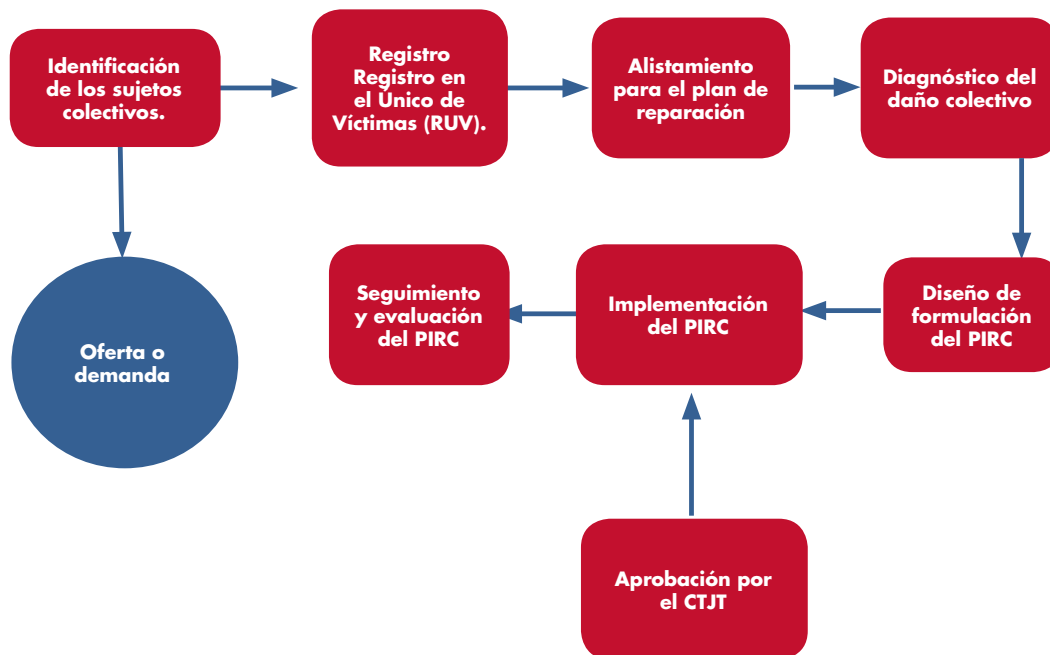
Identificación de los sujetos colectivos.

Registro Registro en el Único de Víctimas (RUV).

Alistamiento para el plan de reparación

Diagnóstico del daño colectivo

Oferta o demanda

Seguimiento y evaluación del PIRC

Implementación del PIRC

Diseño de formulación del PIRC

Aprobación por el CTJT